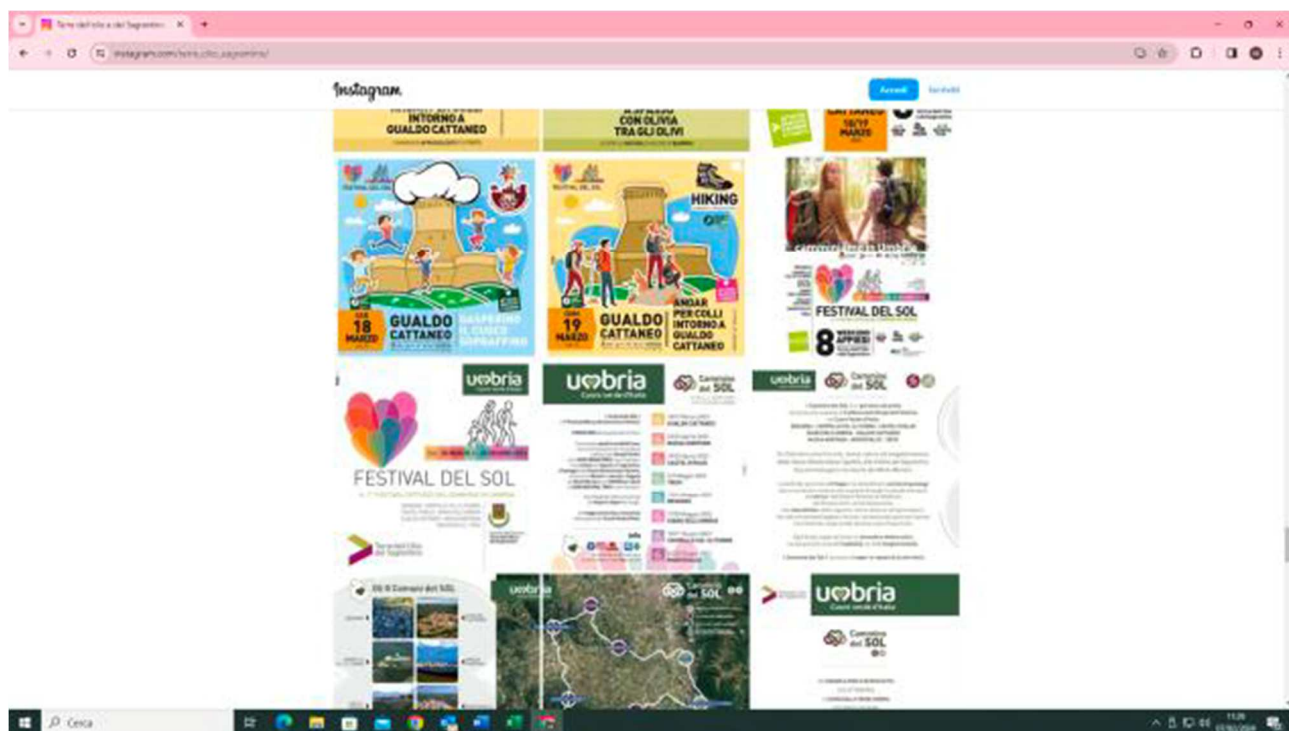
Instagram

Accedi Iscriviti

INTORNO A GUALDO CATTANEO

CON OLIVIA TRA GLI OLIVI

CATTANEO 18/19 MARZO

FESTIVAL DEL SOL

SAB 18 MARZO GUALDO CATTANEO

HIKING

DOM 19 MARZO GUALDO CATTANEO

ANDAR PER COLLI INTORNO A GUALDO CATTANEO

FESTIVAL DEL SOL

8

umbria

FESTIVAL DEL SOL

umbria

Cammino del SOL

GUALDO CATTANEO

umbria

Cammino del SOL

Cammino del SOL

umbria

Cammino del SOL

umbria

Cammino del SOL

Cerca